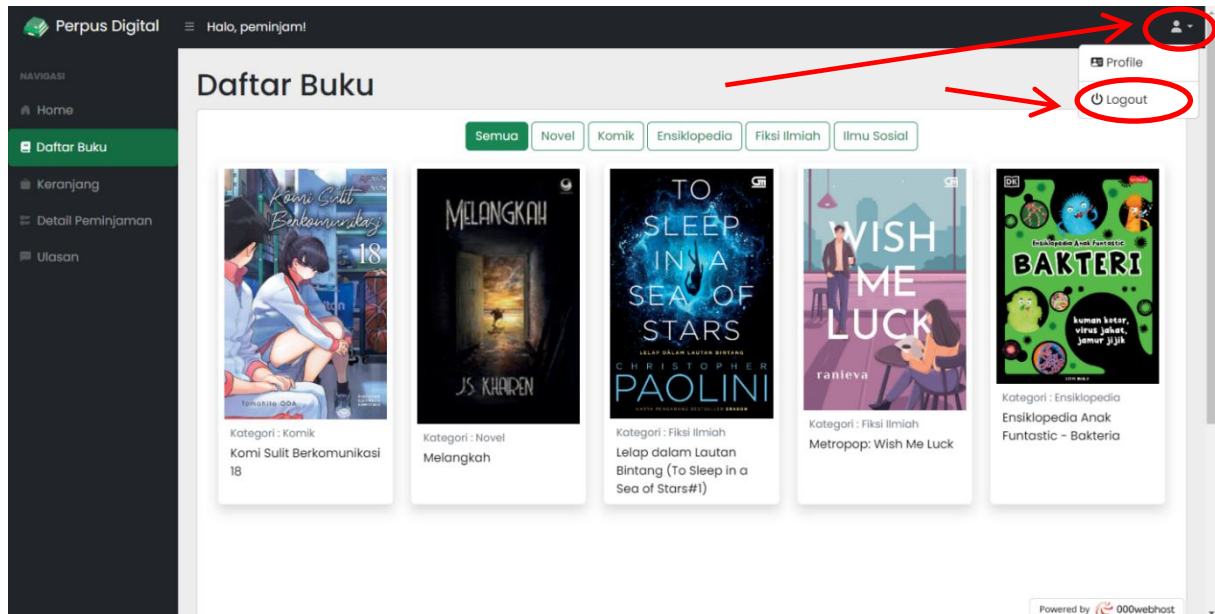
Perpus Digital
Halo, peminjam!
Profile
Logout

NAVIGASI
Home
Daftar Buku
Keranjang
Detail Peminjaman
Ulasan

Daftar Buku

Semua
Novel
Komik
Ensiklopedia
Fiksi Ilmiah
Ilmu Sosial

Komi Sulit Berkomunikasi 18
Tomohito ODA
Kategori : Komik
Komi Sulit Berkomunikasi 18

MELANGKAH
J.S. KHAIREN
Kategori : Novel
Melangkah

TO SLEEP IN A SEA OF STARS
LELAP DALAM LAUTAN BINTANG
CHRISTOPHER PAOLINI
Kategori : Fiksi Ilmiah
Lelap dalam Lautan Bintang (To Sleep in a Sea of Stars#1)

WISH ME LUCK
ranieva
Kategori : Fiksi Ilmiah
Metropop: Wish Me Luck

DK
Ensiklopedia Anak Funtastic
BAKTERI
kuman kotor, virus jahat, jamur jijik
Kategori : Ensiklopedia
Ensiklopedia Anak Funtastic - Bakteria

Powered by 000webhost